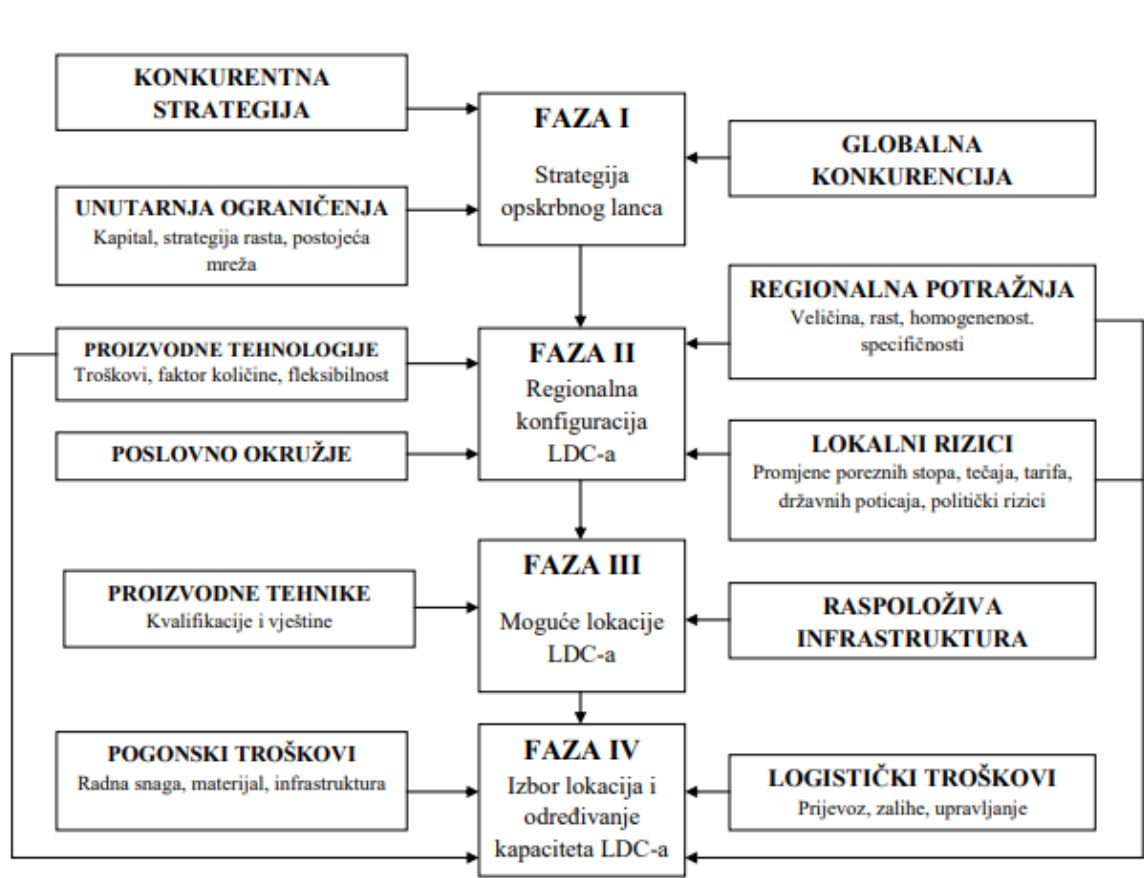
KONKURENTNA STRATEGIJA

UNUTARNJA OGRANIČENJA
Kapital, strategija rasta, postojeća mreža

FAZA I
Strategija opskrbnog lanca

GLOBALNA KONKURENCIJA

PROIZVODNE TEHNOLOGIJE
Troškovi, faktor količine, fleksibilnost

POSLOVNO OKRUŽJE

FAZA II
Regionalna konfiguracija LDC-a

REGIONALNA POTRAŽNJA
Veličina, rast, homogenenost. specifičnosti

LOKALNI RIZICI
Promjene poreznih stopa, tečaja, tarifa, državnih poticaja, politički rizici

PROIZVODNE TEHNIKE
Kvalifikacije i vještine

FAZA III
Moguće lokacije LDC-a

RASPOLOŽIVA INFRASTRUKTURA

POGONSKI TROŠKOVI
Radna snaga, materijal, infrastruktura

FAZA IV
Izbor lokacija i određivanje kapaciteta LDC-a

LOGISTIČKI TROŠKOVI
Prijevoz, zalihe, upravljanje